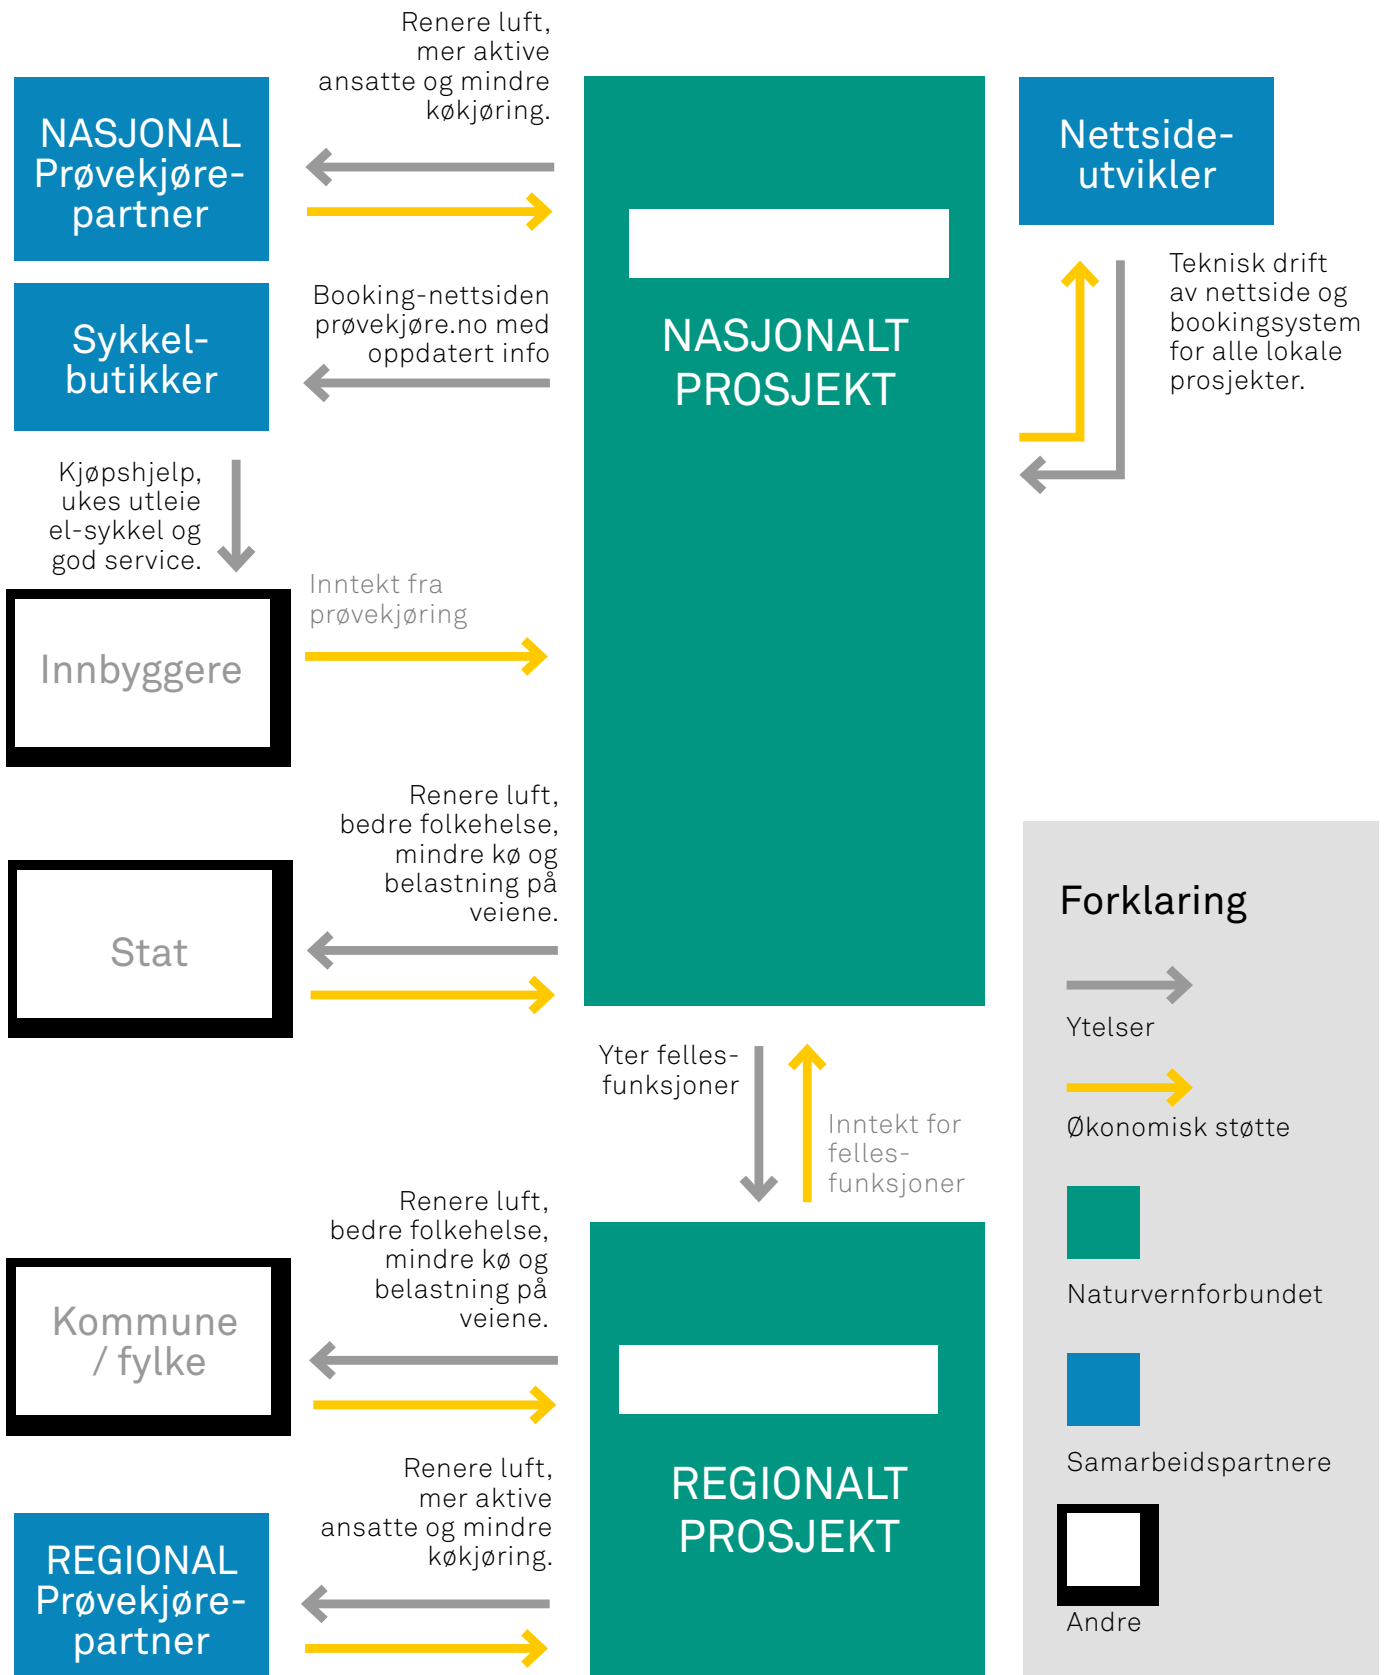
Renere luft, mer aktive ansatte og mindre køkjøring.

NASJONAL Prøvekjørepartner

NASJONALT PROSJEKT

Nettsideutvikler

Teknisk drift av nettside og bookingsystem for alle lokale prosjekter.

Booking-nettsiden prøvekjøre.no med oppdatert info

Sykkelbutikker

Kjøpshjelp, ukes utleie el-sykkel og god service.

Inntekt fra prøvekjøring

Innbyggere

Renere luft, bedre folkehelse, mindre kø og belastning på veiene.

Stat

Forklaring

Ytelser

Økonomisk støtte

Naturvernforbundet

Samarbeidspartnere

Andre

Yter fellesfunksjoner

Inntekt for fellesfunksjoner

Renere luft, bedre folkehelse, mindre kø og belastning på veiene.

Kommune / fylke

REGIONALT PROSJEKT

Renere luft, mer aktive ansatte og mindre køkjøring.

REGIONAL Prøvekjørepartner